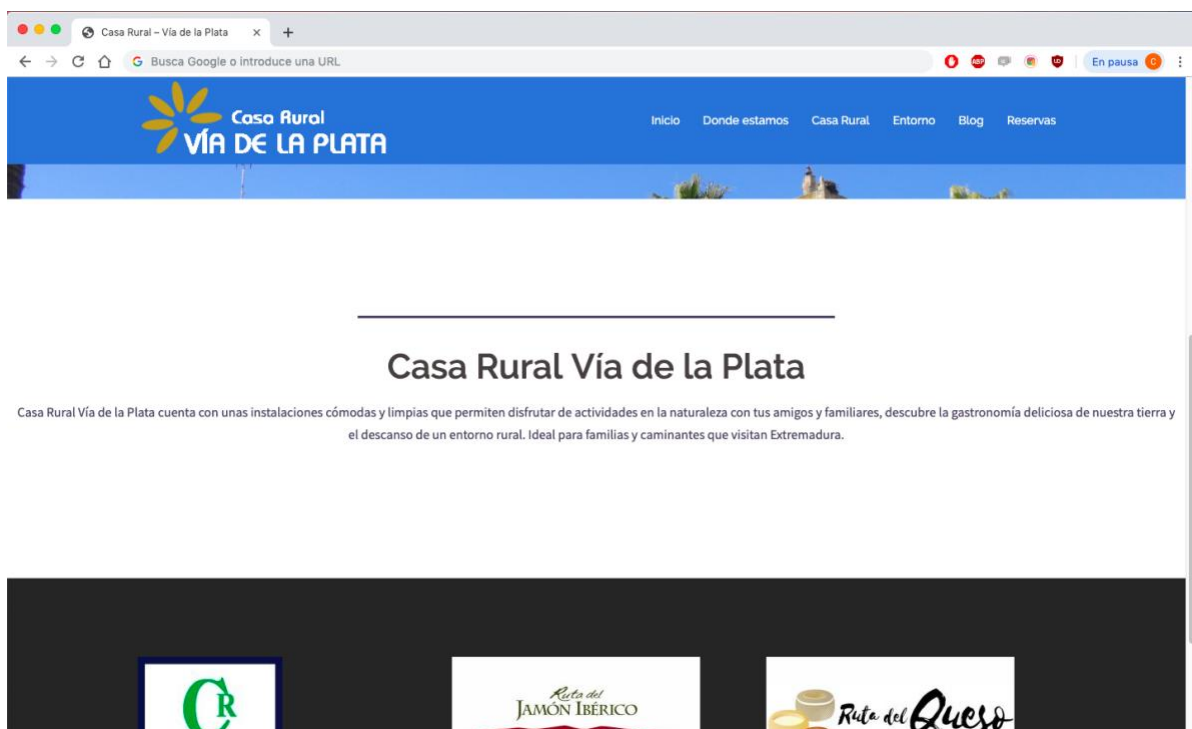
Casa Rural – Vía de la Plata ×
+
Busca Google o introduce una URL
En pausa

Casa Rural
VÍA DE LA PLATA

Inicio Donde estamos Casa Rural Entorno Blog Reservas

Casa Rural Vía de la Plata

Casa Rural Vía de la Plata cuenta con unas instalaciones cómodas y limpias que permiten disfrutar de actividades en la naturaleza con tus amigos y familiares, descubre la gastronomía deliciosa de nuestra tierra y el descanso de un entorno rural. Ideal para familias y caminantes que visitan Extremadura.

CR

Ruta del
JAMÓN IBÉRICO

Ruta del Queso